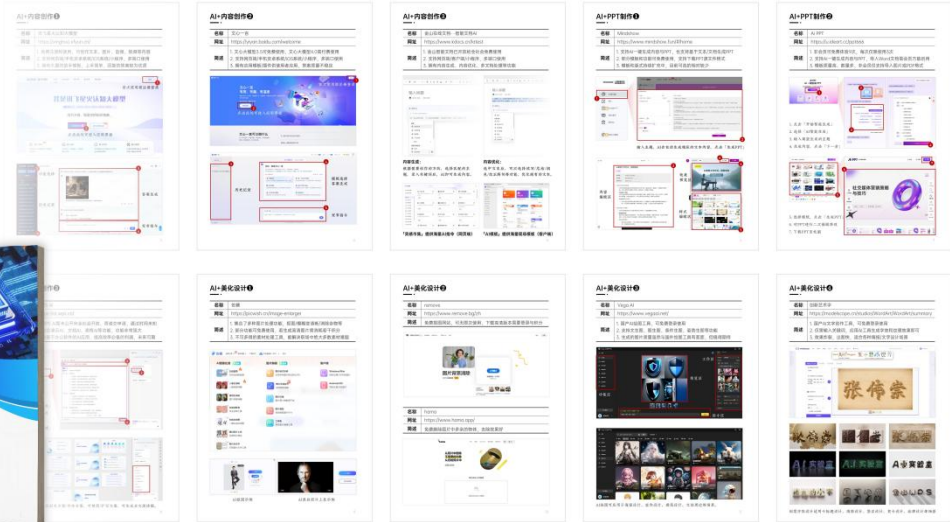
AI+内容创作❶

AI+内容创作❷

| 名称 | 文心一言 |
|---|---|
| 网址 | https://yiyan.baidu.com/welcome |
| 简述 | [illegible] |

AI+内容创作❸

| 名称 | 讯飞星火 |
|---|---|
| 网址 | https://www.xfyun.cn/ |
| 简述 | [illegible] |

AI+PPT制作❶

| 名称 | Mindshow |
|---|---|
| 网址 | https://www.mindshow.fun/#/home |
| 简述 | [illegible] |

AI+PPT制作❷

| 名称 | AiPPT |
|---|---|
| 网址 | https://www.aippt.cn/ |
| 简述 | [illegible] |

AI+美化设计❶

| 名称 | 佐糖 |
|---|---|
| 网址 | https://picwish.cn/image-enlarger |
| 简述 | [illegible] |

AI+美化设计❷

| 名称 | remove |
|---|---|
| 网址 | https://www.remove.bg/zh |
| 简述 | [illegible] |

| 名称 | framer |
|---|---|
| 网址 | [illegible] |
| 简述 | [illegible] |

AI+美化设计❸

| 名称 | Vega AI |
|---|---|
| 网址 | https://www.vegaai.net/ |
| 简述 | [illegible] |

AI+美化设计❹

| 名称 | 油画艺术体 |
|---|---|
| 网址 | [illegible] |
| 简述 | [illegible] |

张伟宏